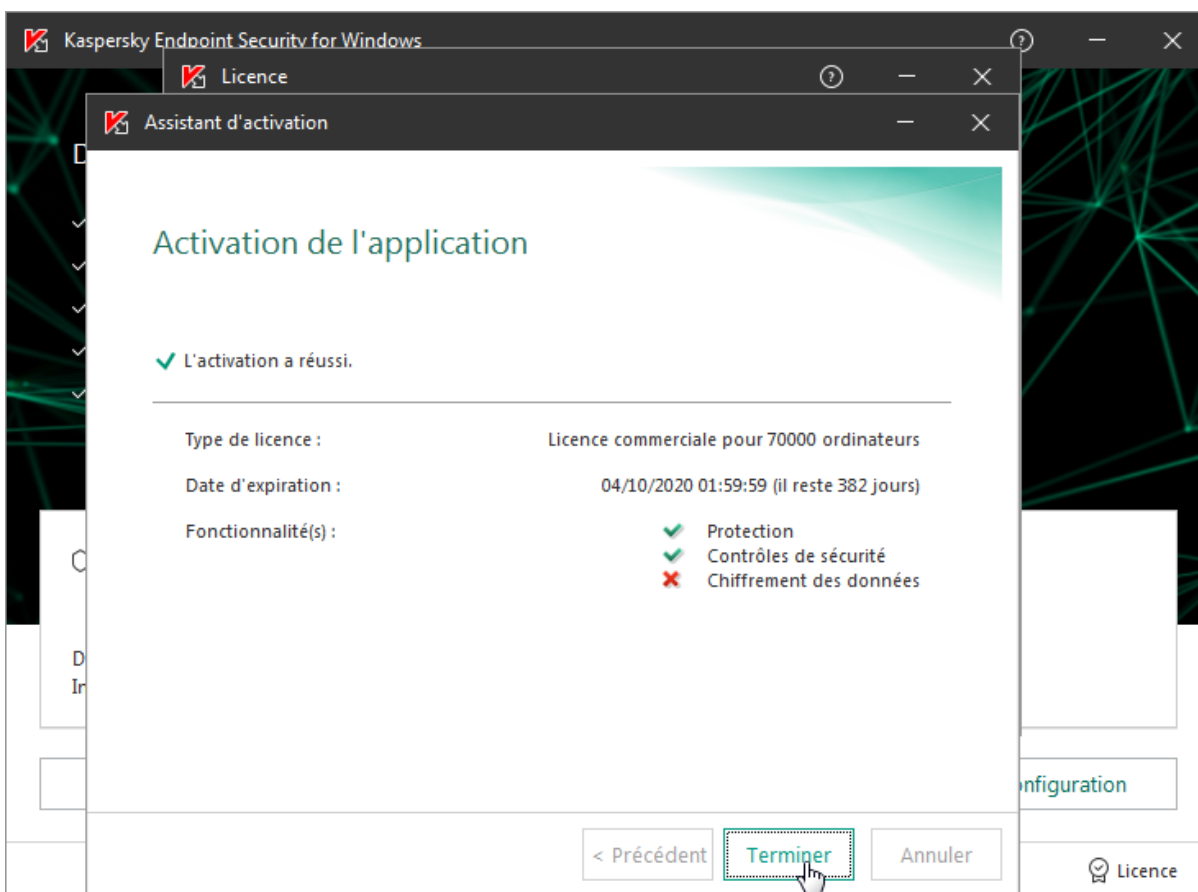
Kaspersky Endpoint Security for Windows

Licence

Assistant d'activation

Activation de l'application

L'activation a réussi.

Type de licence : Licence commerciale pour 70000 ordinateurs

Date d'expiration : 04/10/2020 01:59:59 (il reste 382 jours)

Fonctionnalité(s) : Protection
Contrôles de sécurité
Chiffrement des données

D
D
Ir

nfiguration

< Précédent

Terminer

Annuler

Licence